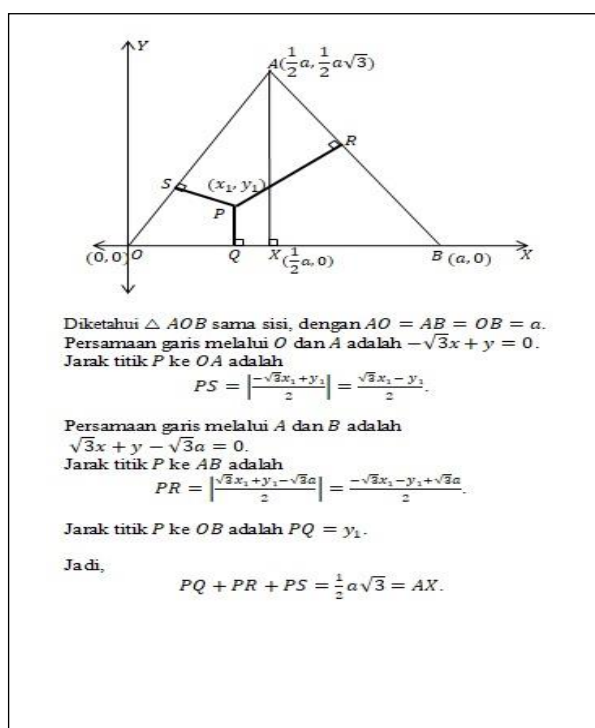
$Y$

$A(\frac{1}{2}a, \frac{1}{2}a\sqrt{3})$

$R$

$S$ $(x_1, y_1)$

$P$

$(0, 0)$ $O$ $Q$ $X$ $(\frac{1}{2}a, 0)$ $B$ $(a, 0)$ $X$

Diketahui $\triangle AOB$ sama sisi, dengan $AO = AB = OB = a$.
Persamaan garis melalui $O$ dan $A$ adalah $-\sqrt{3}x + y = 0$.
Jarak titik $P$ ke $OA$ adalah

$PS = \left|\frac{-\sqrt{3}x_1 + y_1}{2}\right| = \frac{\sqrt{3}x_1 - y_1}{2}$.

Persamaan garis melalui $A$ dan $B$ adalah
$\sqrt{3}x + y - \sqrt{3}a = 0$.
Jarak titik $P$ ke $AB$ adalah

$PR = \left|\frac{\sqrt{3}x_1 + y_1 - \sqrt{3}a}{2}\right| = \frac{-\sqrt{3}x_1 - y_1 + \sqrt{3}a}{2}$.

Jarak titik $P$ ke $OB$ adalah $PQ = y_1$.

Jadi,

$PQ + PR + PS = \frac{1}{2}a\sqrt{3} = AX$.